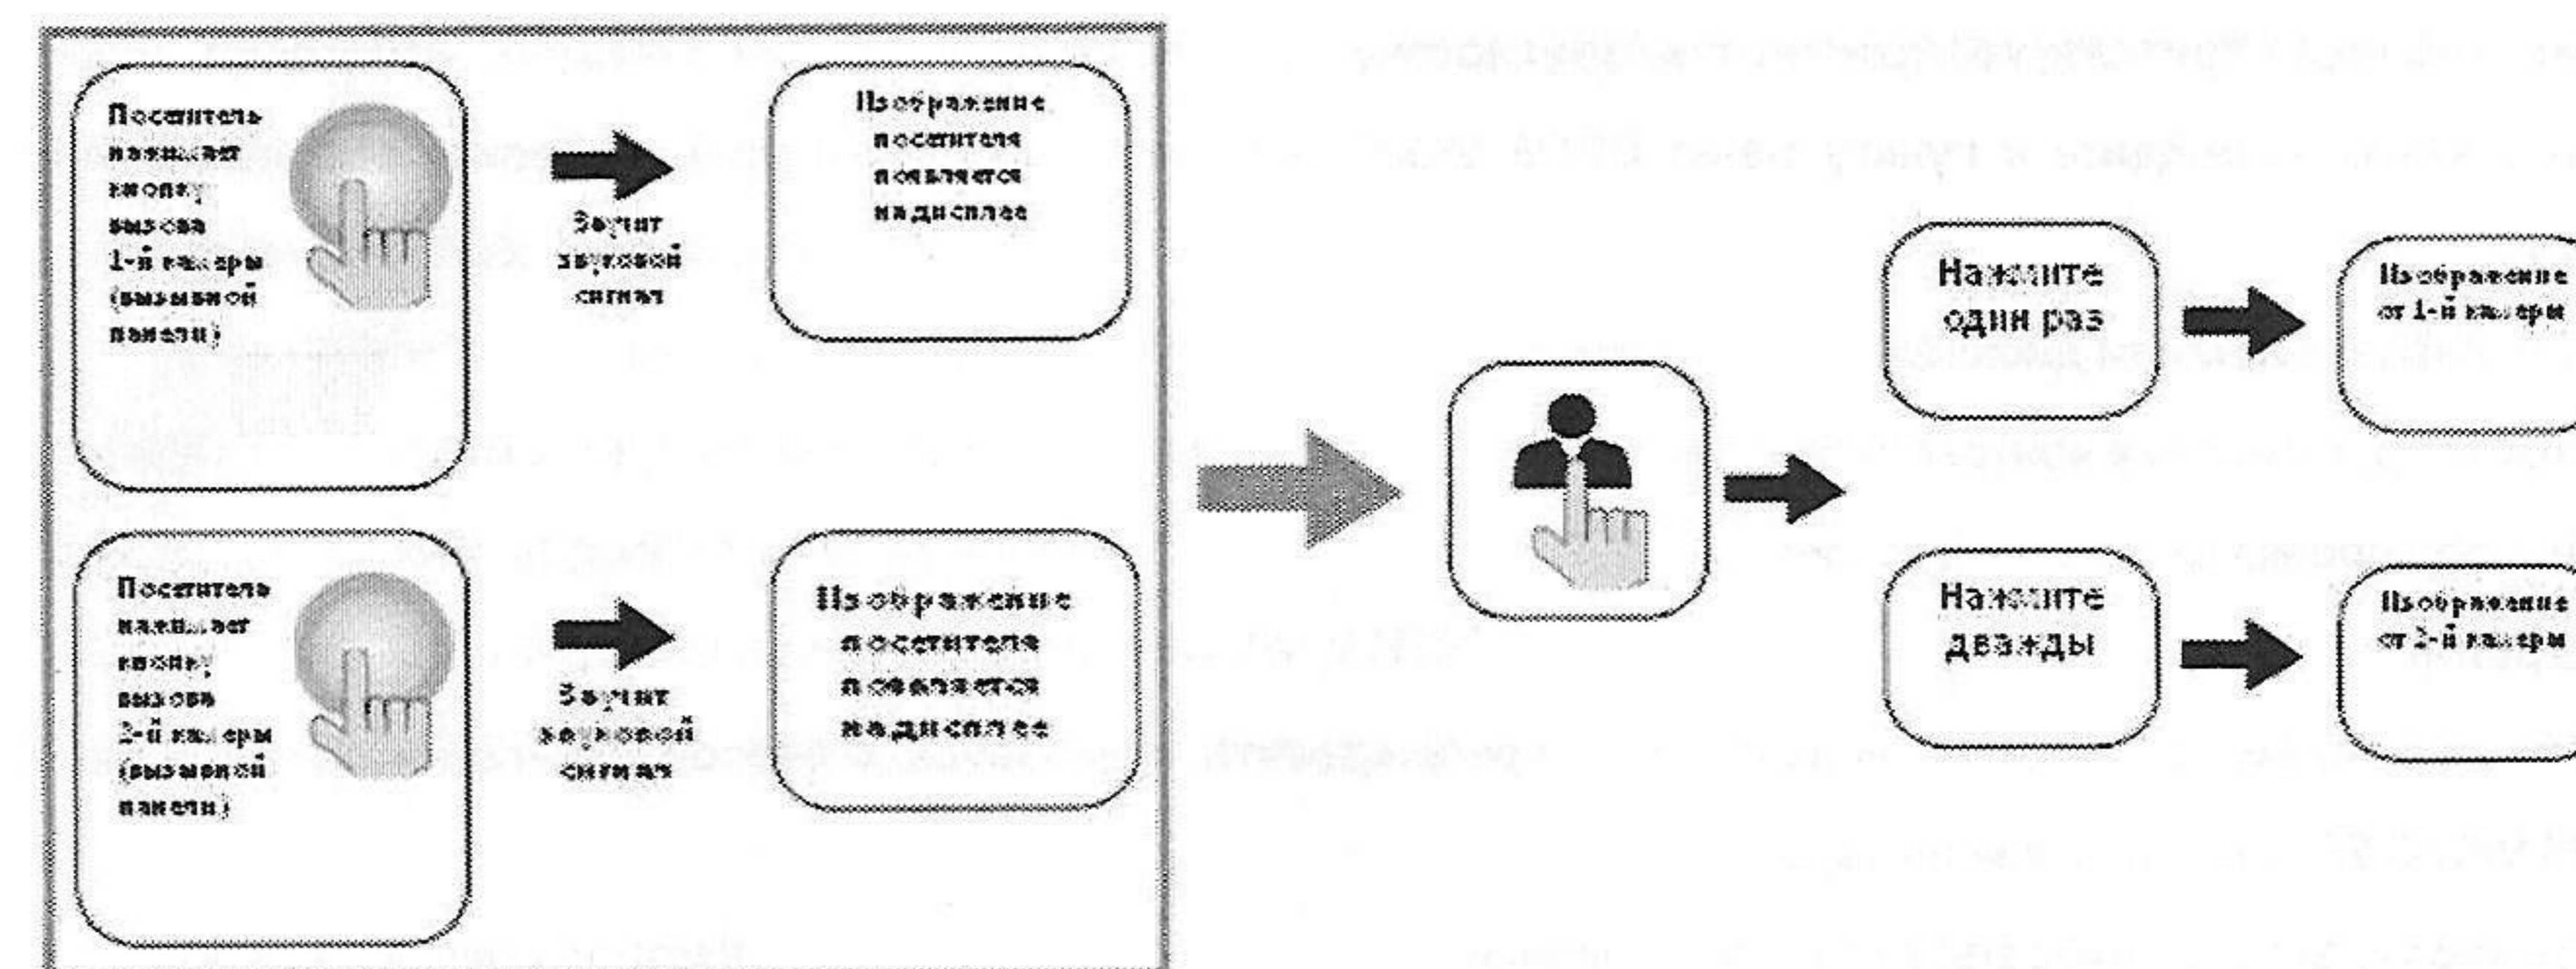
Посетитель нажимает кнопку вызова 1-й камеры (вызывной панели)

Звучит звуковой сигнал

Изображение посетителя появляется на дисплее

Посетитель нажимает кнопку вызова 2-й камеры (вызывной панели)

Звучит звуковой сигнал

Изображение посетителя появляется на дисплее

Нажмите один раз

Изображение от 1-й камеры

Нажмите дважды

Изображение от 2-й камеры